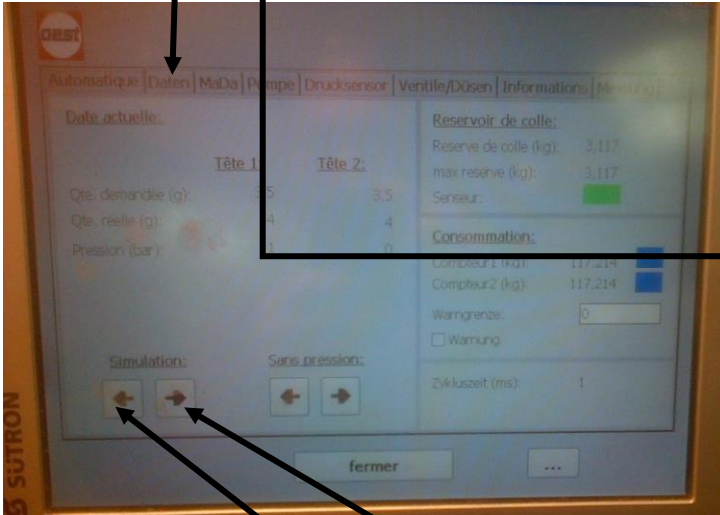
oest

Automatique | Daten | MaDa | Pumpe | Drucksensor | Ventile/Düsen | Informations | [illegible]

Date actuelle:

Tête 1: Tête 2:

Qte. demandée (g): 3.5 3.5

Qte. réelle (g): 4 4

Pression (bar): 1 0

Simulation:

Sans pression:

Reservoir de colle:

Reserve de colle (kg): 3,117

max reserve (kg): 3,117

Senseur:

Consommation:

Compteur1 (kg): 117,214

Compteur2 (kg): 117,214

Warngrenze: 0

Warnung

Zykluszeit (ms): 1

fermer

...

SÜTRON